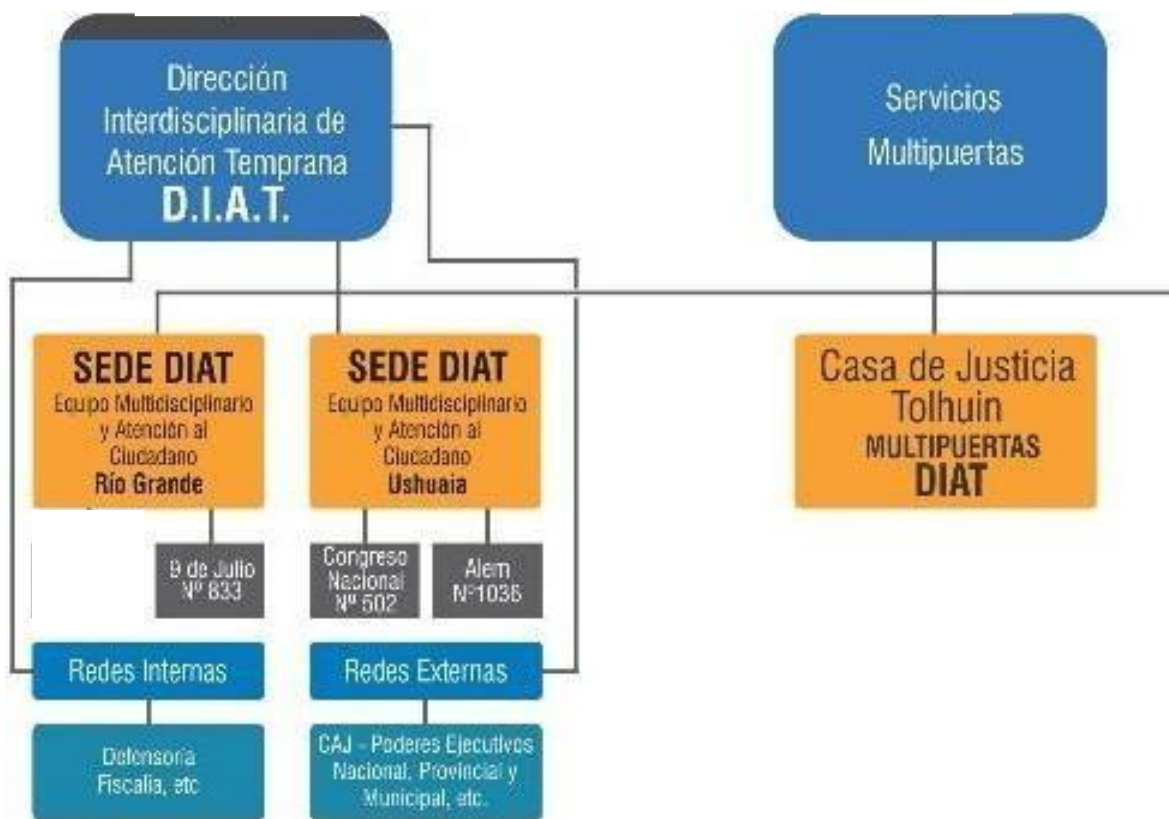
Dirección Interdisciplinaria de Atención Temprana
D.I.A.T.

Servicios Multipuertas

SEDE DIAT
Equipo Multidisciplinario y Atención al Ciudadano
Río Grande

SEDE DIAT
Equipo Multidisciplinario y Atención al Ciudadano
Ushuaia

Casa de Justicia Tolhuin
MULTIPUERTAS
DIAT

9 de Julio Nº 833

Congreso Nacional Nº 502

Alem Nº1036

Redes Internas

Redes Externas

Defensoría Fiscalía, etc

CAJ - Poderes Ejecutivos Nacional, Provincial y Municipal, etc.